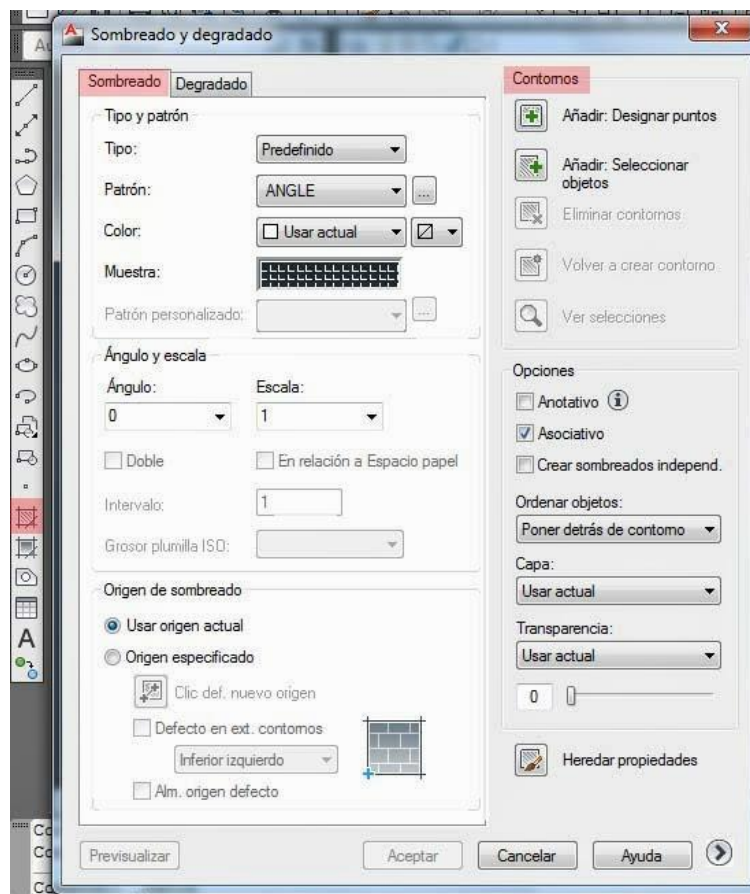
Sombreado y degradado

Sombreado | Degradado

Tipo y patrón

Tipo: Predefinido

Patrón: ANGLE

Color: Usar actual

Muestra:

Patrón personalizado:

Ángulo y escala

Ángulo: 0

Escala: 1

Doble

En relación a Espacio papel

Intervalo: 1

Grosor plumilla ISO:

Origen de sombreado

Usar origen actual

Origen especificado

Clic def. nuevo origen

Defecto en ext. contornos

Inferior izquierdo

Alm. origen defecto

Contornos

Añadir: Designar puntos

Añadir: Seleccionar objetos

Eliminar contornos

Volver a crear contorno

Ver selecciones

Opciones

Anotativo

Asociativo

Crear sombreados independ.

Ordenar objetos:

Poner detrás de contorno

Capa:

Usar actual

Transparencia:

Usar actual

0

Heredar propiedades

Previsualizar

Aceptar

Cancelar

Ayuda

A

Co

Co

Co